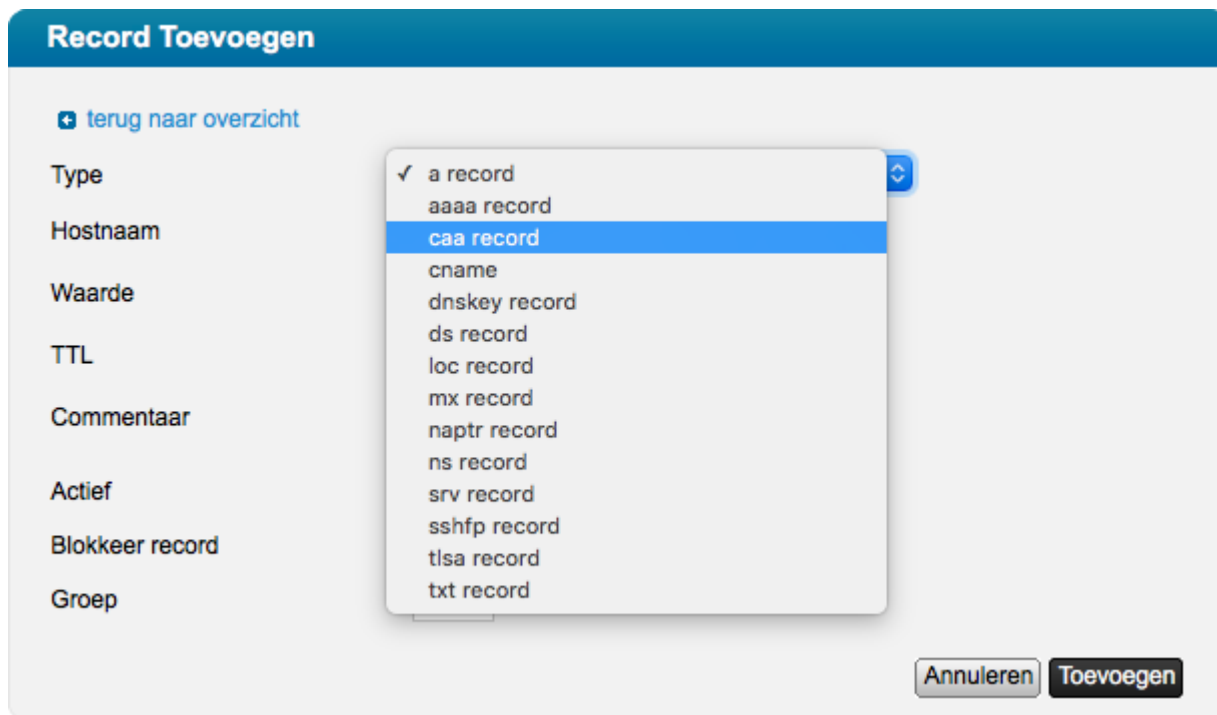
Record Toevoegen

terug naar overzicht

Type

Hostnaam

Waarde

TTL

Commentaar

Actief

Blokkeer record

Groep

✓ a record
aaaa record
caa record
cname
dnskey record
ds record
loc record
mx record
naptr record
ns record
srv record
sshfp record
tlsa record
txt record

Annuleren Toevoegen